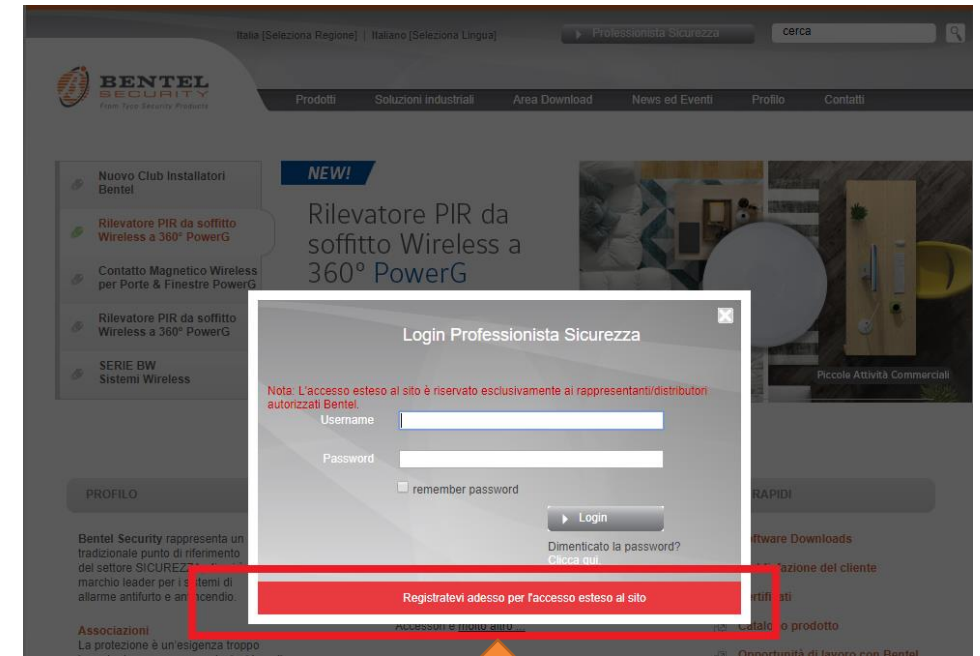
Italia [Seleziona Regione] | Italiano [Seleziona Lingua]

Professionista Sicurezza

cerca

BENTEL SECURITY

Prodotti Soluzioni industriali Area Download News ed Eventi Profilo Contatti

Nuovo Club Installatori Bentel

Rilevatore PIR da soffitto Wireless a 360° PowerG

Contatto Magnetico Wireless per Porte & Finestre PowerG

Rilevatore PIR da soffitto Wireless a 360° PowerG

SERIE BW Sistemi Wireless

NEW!

Rilevatore PIR da soffitto Wireless a 360° PowerG

Piccole Attività Commerciali

PROFILO

Bentel Security rappresenta un tradizionale punto di riferimento del settore SICUREZ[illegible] marchio leader per i s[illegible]temi di allarme antifurto e an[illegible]cendio.

Associazioni
La protezione è un'esigenza troppo

Accessori e molto altro ...

RAPIDI

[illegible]ftware Downloads

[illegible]azione del cliente

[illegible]rtifi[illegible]ati

Catal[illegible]o prodotto

Opportunità di lavoro con Bentel

Login Professionista Sicurezza

Nota: L'accesso esteso al sito è riservato esclusivamente ai rappresentanti/distributori autorizzati Bentel.

Username

Password

remember password

Login

Dimenticato la password?
Clicca qui

Registratevi adesso per l'accesso esteso al sito